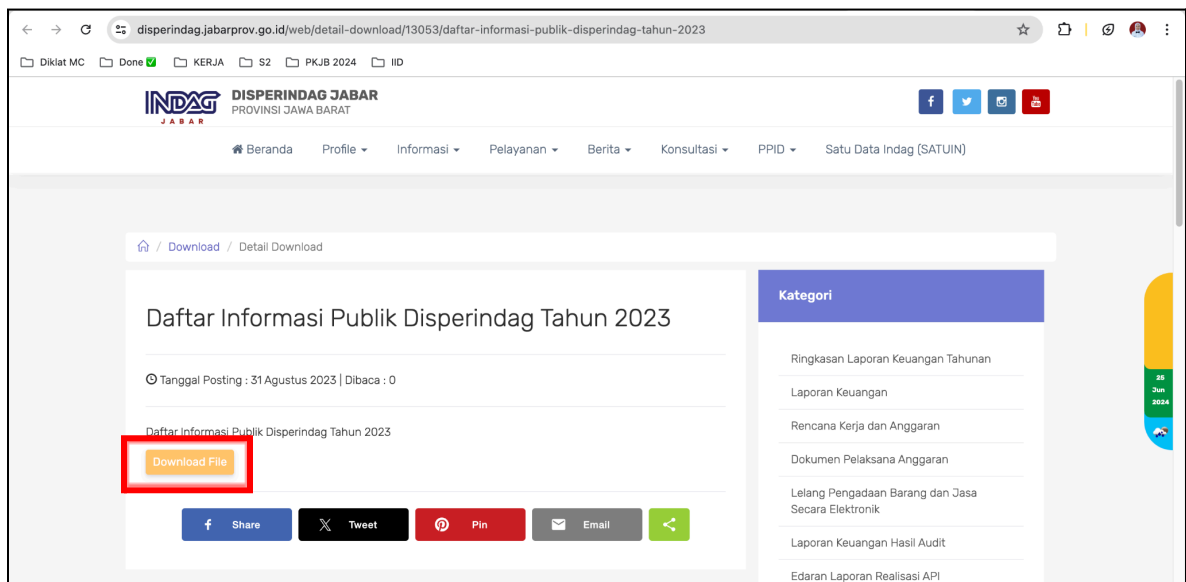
disperindag.jabarprov.go.id/web/detail-download/13053/daftar-informasi-publik-disperindag-tahun-2023

Diklat MC Done KERJA S2 PKJB 2024 IID

INDAG JABAR
DISPERINDAG JABAR
PROVINSI JAWA BARAT

Beranda Profile Informasi Pelayanan Berita Konsultasi PPID Satu Data Indag (SATUIN)

Download / Detail Download

Daftar Informasi Publik Disperindag Tahun 2023

Tanggal Posting : 31 Agustus 2023 | Dibaca : 0

Daftar Informasi Publik Disperindag Tahun 2023

Download File

Share Tweet Pin Email

Kategori

Ringkasan Laporan Keuangan Tahunan

Laporan Keuangan

Rencana Kerja dan Anggaran

Dokumen Pelaksana Anggaran

Lelang Pengadaan Barang dan Jasa Secara Elektronik

Laporan Keuangan Hasil Audit

Edaran Laporan Realisasi API

25 Jun 2024